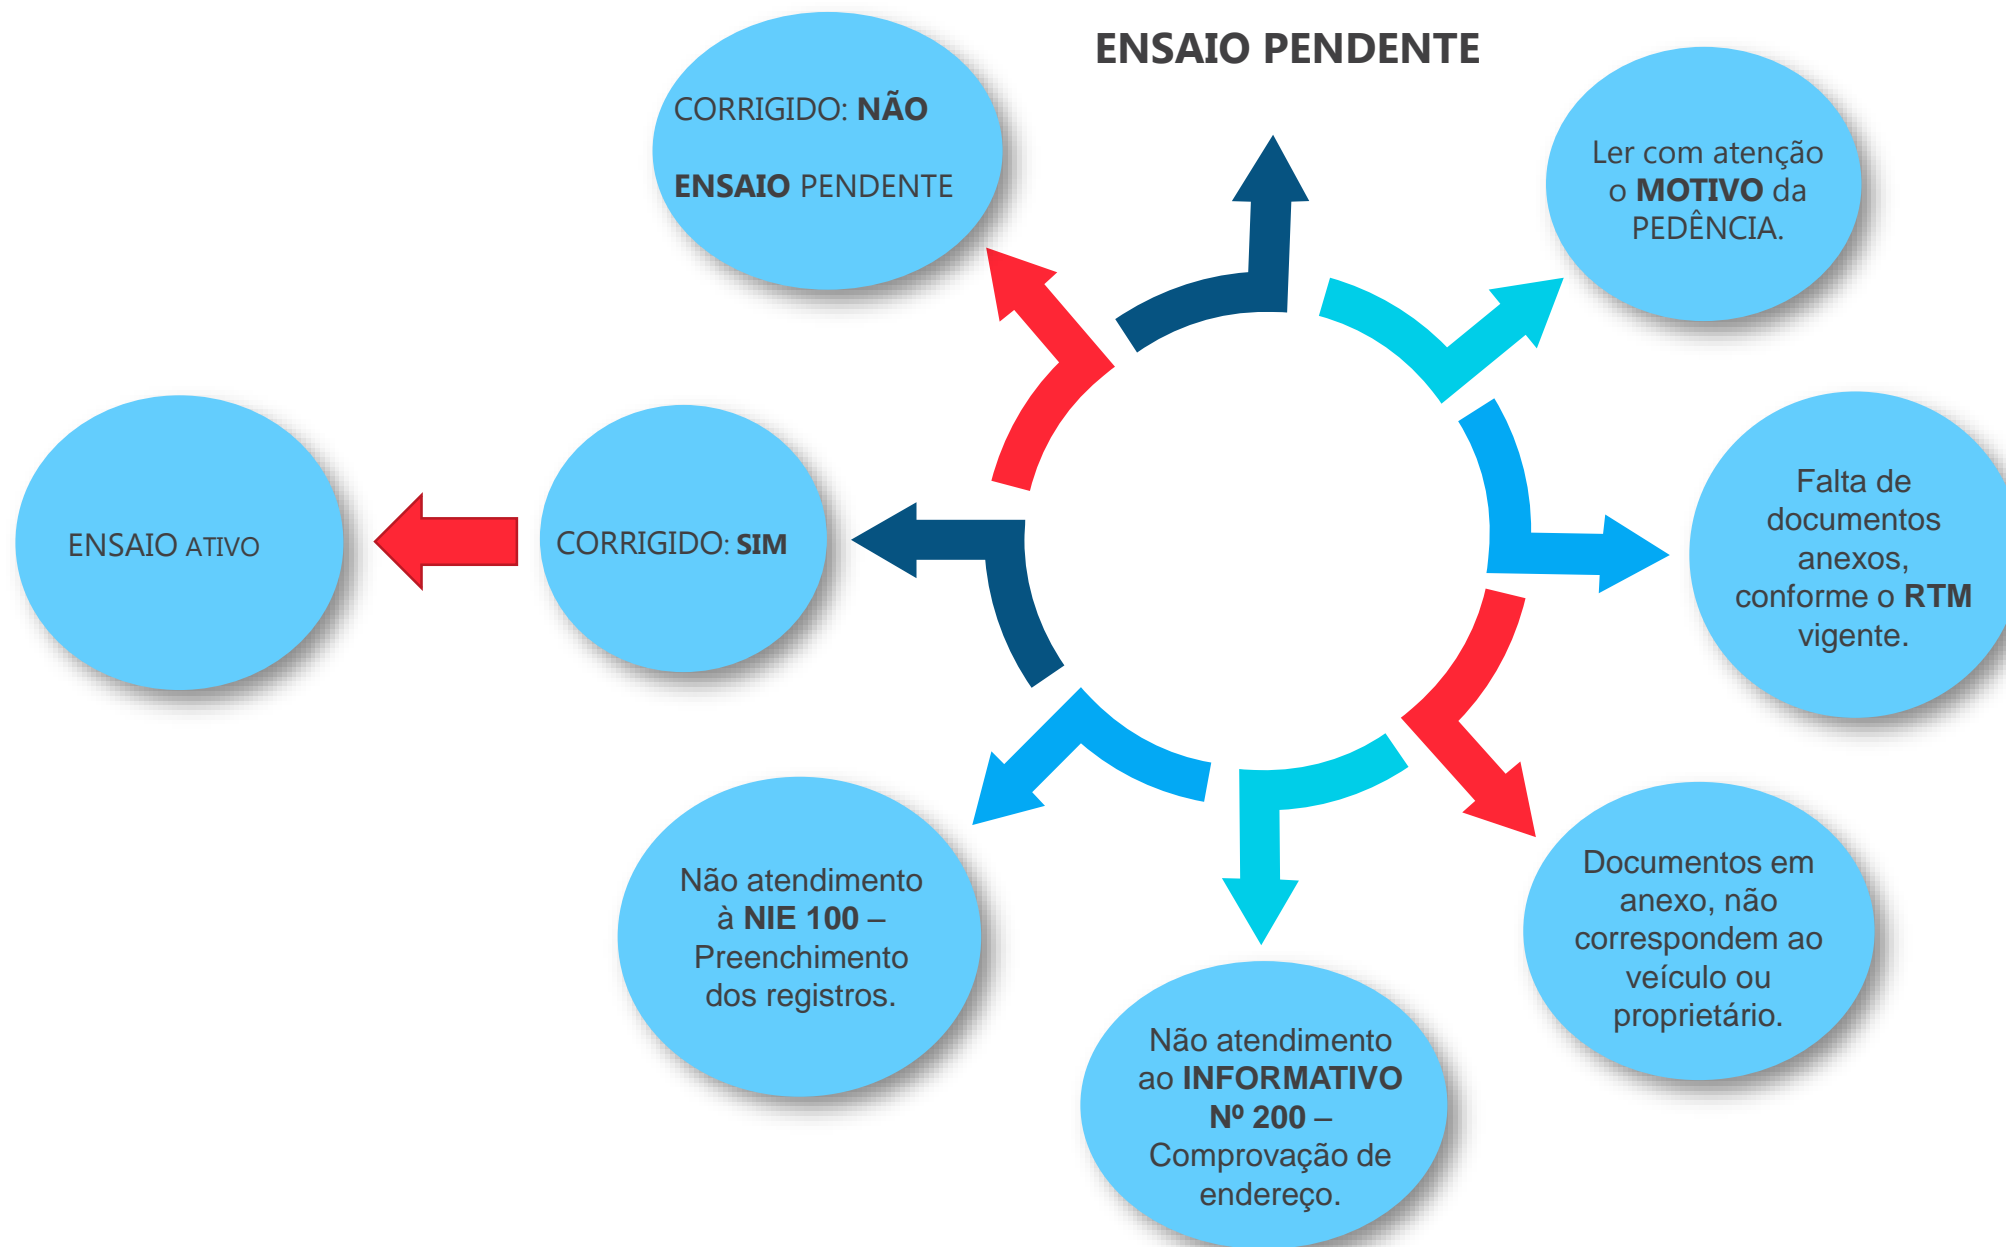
ENSAIO PENDENTE

CORRIGIDO: NÃO

ENSAIO PENDENTE

Ler com atenção o MOTIVO da PEDÊNCIA.

ENSAIO ATIVO

CORRIGIDO: SIM

Falta de documentos anexos, conforme o RTM vigente.

Não atendimento à NIE 100 – Preenchimento dos registros.

Documentos em anexo, não correspondem ao veículo ou proprietário.

Não atendimento ao INFORMATIVO Nº 200 – Comprovação de endereço.